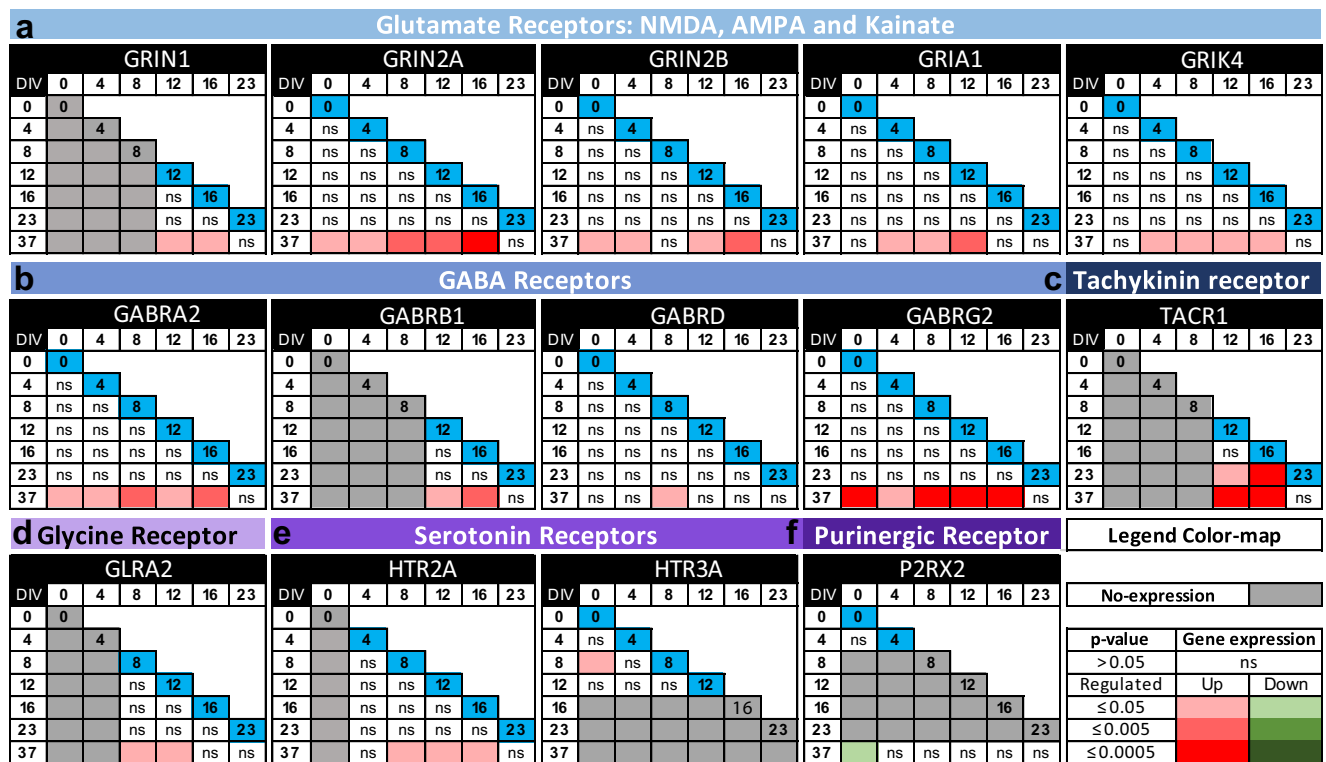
**a** Glutamate Receptors: NMDA, AMPA and Kainate

GRIN1

| DIV | 0 | 4 | 8 | 12 | 16 | 23 |
|---|---|---|---|---|---|---|
| 0 | 0 | | | | | |
| 4 | | 4 | | | | |
| 8 | | | 8 | | | |
| 12 | | | | 12 | | |
| 16 | | | | ns | 16 | |
| 23 | | | | ns | ns | 23 |
| 37 | | | | | | ns |

GRIN2A

| DIV | 0 | 4 | 8 | 12 | 16 | 23 |
|---|---|---|---|---|---|---|
| 0 | 0 | | | | | |
| 4 | ns | 4 | | | | |
| 8 | ns | ns | 8 | | | |
| 12 | ns | ns | ns | 12 | | |
| 16 | ns | ns | ns | ns | 16 | |
| 23 | ns | ns | ns | ns | ns | 23 |
| 37 | | | | | | ns |

GRIN2B

| DIV | 0 | 4 | 8 | 12 | 16 | 23 |
|---|---|---|---|---|---|---|
| 0 | 0 | | | | | |
| 4 | ns | 4 | | | | |
| 8 | ns | ns | 8 | | | |
| 12 | ns | ns | ns | 12 | | |
| 16 | ns | ns | ns | ns | 16 | |
| 23 | ns | ns | ns | ns | ns | 23 |
| 37 | | | | | | ns |

GRIA1

| DIV | 0 | 4 | 8 | 12 | 16 | 23 |
|---|---|---|---|---|---|---|
| 0 | 0 | | | | | |
| 4 | ns | 4 | | | | |
| 8 | ns | ns | 8 | | | |
| 12 | ns | ns | ns | 12 | | |
| 16 | ns | ns | ns | ns | 16 | |
| 23 | ns | ns | ns | ns | ns | 23 |
| 37 | | | | | ns | ns |

GRIK4

| DIV | 0 | 4 | 8 | 12 | 16 | 23 |
|---|---|---|---|---|---|---|
| 0 | 0 | | | | | |
| 4 | ns | 4 | | | | |
| 8 | ns | ns | 8 | | | |
| 12 | ns | ns | ns | 12 | | |
| 16 | ns | ns | ns | ns | 16 | |
| 23 | ns | ns | ns | ns | ns | 23 |
| 37 | ns | | | | | ns |

**b** GABA Receptors

GABRA2

| DIV | 0 | 4 | 8 | 12 | 16 | 23 |
|---|---|---|---|---|---|---|
| 0 | 0 | | | | | |
| 4 | ns | 4 | | | | |
| 8 | ns | ns | 8 | | | |
| 12 | ns | ns | ns | 12 | | |
| 16 | ns | ns | ns | ns | 16 | |
| 23 | ns | ns | ns | ns | ns | 23 |
| 37 | | | | | | ns |

GABRB1

| DIV | 0 | 4 | 8 | 12 | 16 | 23 |
|---|---|---|---|---|---|---|
| 0 | 0 | | | | | |
| 4 | | 4 | | | | |
| 8 | | | 8 | | | |
| 12 | | | | 12 | | |
| 16 | | | | ns | 16 | |
| 23 | | | | ns | ns | 23 |
| 37 | | | | | | ns |

GABRD

| DIV | 0 | 4 | 8 | 12 | 16 | 23 |
|---|---|---|---|---|---|---|
| 0 | 0 | | | | | |
| 4 | ns | 4 | | | | |
| 8 | ns | ns | 8 | | | |
| 12 | ns | ns | ns | 12 | | |
| 16 | ns | ns | ns | ns | 16 | |
| 23 | ns | ns | ns | ns | ns | 23 |
| 37 | ns | ns | | ns | ns | ns |

GABRG2

| DIV | 0 | 4 | 8 | 12 | 16 | 23 |
|---|---|---|---|---|---|---|
| 0 | 0 | | | | | |
| 4 | ns | 4 | | | | |
| 8 | ns | ns | 8 | | | |
| 12 | ns | ns | ns | 12 | | |
| 16 | ns | ns | ns | ns | 16 | |
| 23 | ns | ns | ns | ns | ns | 23 |
| 37 | | | | | | ns |

**c** Tachykinin receptor

TACR1

| DIV | 0 | 4 | 8 | 12 | 16 | 23 |
|---|---|---|---|---|---|---|
| 0 | 0 | | | | | |
| 4 | | 4 | | | | |
| 8 | | | 8 | | | |
| 12 | | | | 12 | | |
| 16 | | | | ns | 16 | |
| 23 | | | | | | 23 |
| 37 | | | | | | ns |

**d** Glycine Receptor

GLRA2

| DIV | 0 | 4 | 8 | 12 | 16 | 23 |
|---|---|---|---|---|---|---|
| 0 | 0 | | | | | |
| 4 | | 4 | | | | |
| 8 | | | 8 | | | |
| 12 | | | ns | 12 | | |
| 16 | | | ns | ns | 16 | |
| 23 | | | ns | ns | ns | 23 |
| 37 | | | | | ns | ns |

**e** Serotonin Receptors

HTR2A

| DIV | 0 | 4 | 8 | 12 | 16 | 23 |
|---|---|---|---|---|---|---|
| 0 | 0 | | | | | |
| 4 | | 4 | | | | |
| 8 | | ns | 8 | | | |
| 12 | | ns | ns | 12 | | |
| 16 | | ns | ns | ns | 16 | |
| 23 | | ns | ns | ns | ns | 23 |
| 37 | | ns | | | | ns |

HTR3A

| DIV | 0 | 4 | 8 | 12 | 16 | 23 |
|---|---|---|---|---|---|---|
| 0 | 0 | | | | | |
| 4 | ns | 4 | | | | |
| 8 | | ns | 8 | | | |
| 12 | ns | ns | ns | 12 | | |
| 16 | | | | | 16 | |
| 23 | | | | | | 23 |
| 37 | | | | | | |

**f** Purinergic Receptor

P2RX2

| DIV | 0 | 4 | 8 | 12 | 16 | 23 |
|---|---|---|---|---|---|---|
| 0 | 0 | | | | | |
| 4 | ns | 4 | | | | |
| 8 | | | 8 | | | |
| 12 | | | | 12 | | |
| 16 | | | | | 16 | |
| 23 | | | | | | 23 |
| 37 | | ns | ns | ns | ns | ns |

Legend Color-map

No-expression

| p-value | Gene expression | |
|---|---|---|
| >0.05 | ns | |
| Regulated | Up | Down |
| ≤0.05 | | |
| ≤0.005 | | |
| ≤0.0005 | | |